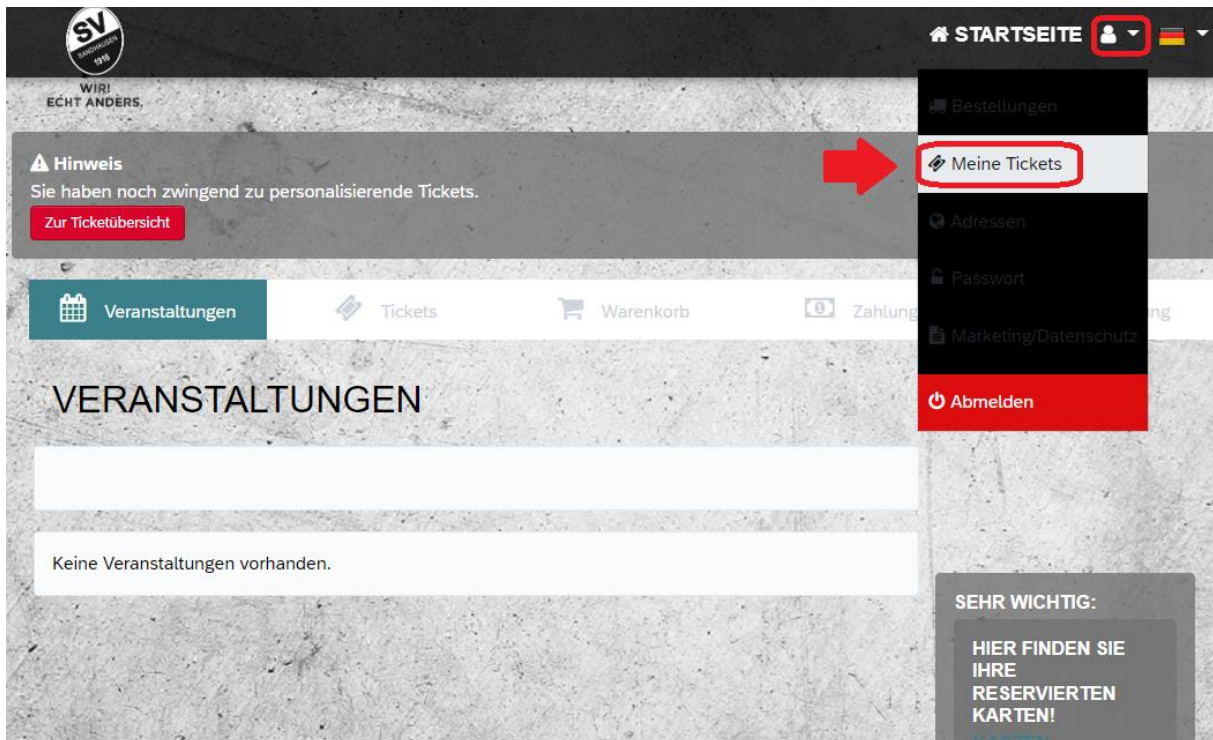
SV SANDHAUSEN 1916

WIR! ECHT ANDERS.

STARTSEITE

Bestellungen

Meine Tickets

Adressen

Passwort

Marketing/Datenschutz

Abmelden

Hinweis
Sie haben noch zwingend zu personalisierende Tickets.

Zur Ticketübersicht

Veranstaltungen

Tickets

Warenkorb

Zahlung

ng

VERANSTALTUNGEN

Keine Veranstaltungen vorhanden.

SEHR WICHTIG:

HIER FINDEN SIE IHRE RESERVIERTEN KARTEN!